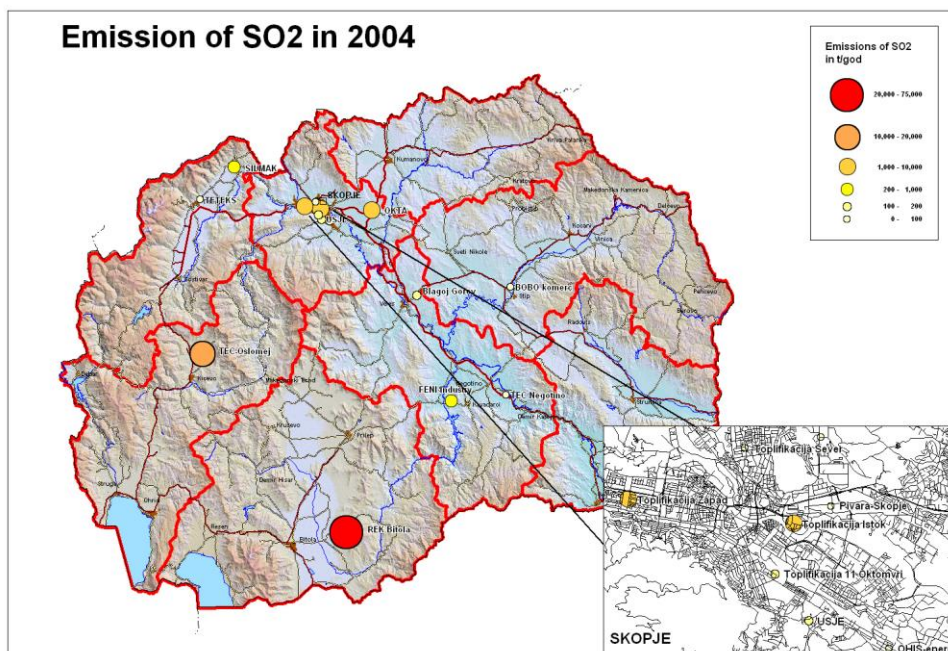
Emission of SO2 in 2004

Emissions of SO2 in t/god

20,000 - 75,000

10,000 - 20,000

1,000 - 10,000

200 - 1,000

100 - 200

0 - 100

SILMAK
TETEKS
SKOPJE
USJE
OKTA
Kumanovo
Kratovo
Kriva Palanka
Makedonska Kamenica
Delcevo
Probistip
Kocani
Vinica
Stip
Sveti Nikole
Blagoj Gorev
BOBO komerc
Berovo
Pehcevo
Radovis
Strumica
Veles
TEC-Oslomej
Kicevo
Makedonski Brod
Gostivar
Tetovo
Debar
FENI Industry
Negotino
Kavadarci
TEC Negotino
Demir Kapija
Krusevo
Prilep
Demir Hisar
Struga
Ohrid
Resen
Bitola
REK Bitola

Toplifikacija Sever
Toplifikacija Zapad
Pivara-Skopje
Toplifikacija Istok
Toplifikacija 11 Oktomvri
USJE
OHIS-ener
SKOPJE